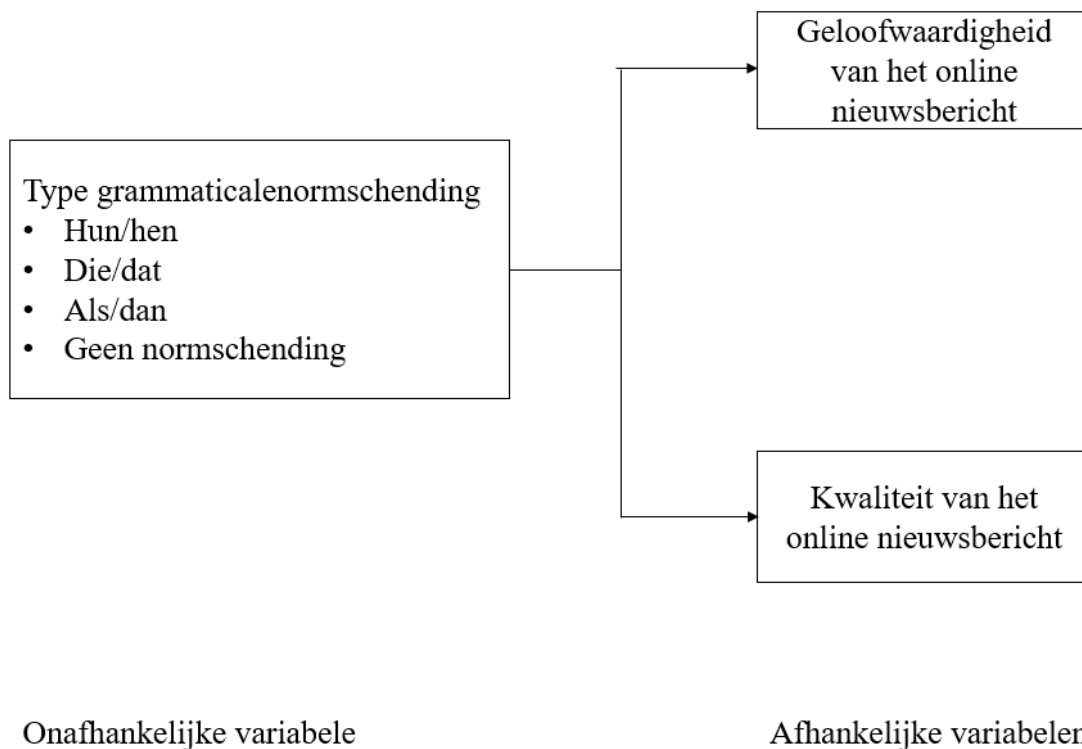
Geloofwaardigheid van het online nieuwsbericht

Type grammaticalenormschending
• Hun/hen
• Die/dat
• Als/dan
• Geen normschending

Kwaliteit van het online nieuwsbericht

Onafhankelijke variabele

Afhankelijke variabelen